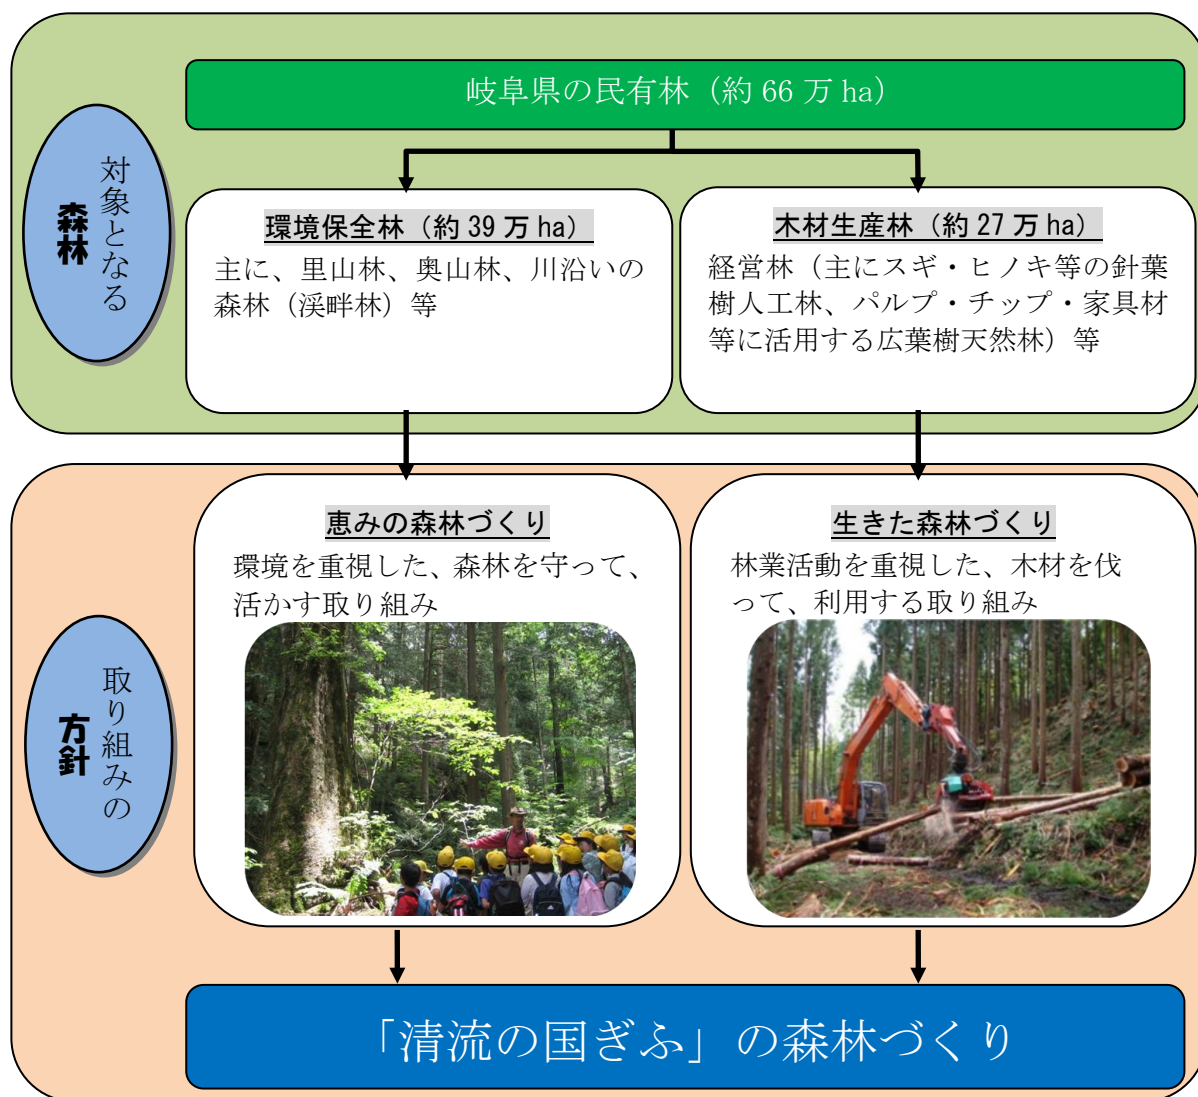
対象となる森林

岐阜県の民有林（約 66 万 ha）

環境保全林（約 39 万 ha）
主に、里山林、奥山林、川沿いの森林（渓畔林）等

木材生産林（約 27 万 ha）
経営林（主にスギ・ヒノキ等の針葉樹人工林、パルプ・チップ・家具材等に活用する広葉樹天然林）等

取り組みの方針

恵みの森林づくり
環境を重視した、森林を守って、活かす取り組み

生きた森林づくり
林業活動を重視した、木材を伐って、利用する取り組み

「清流の国ぎふ」の森林づくり